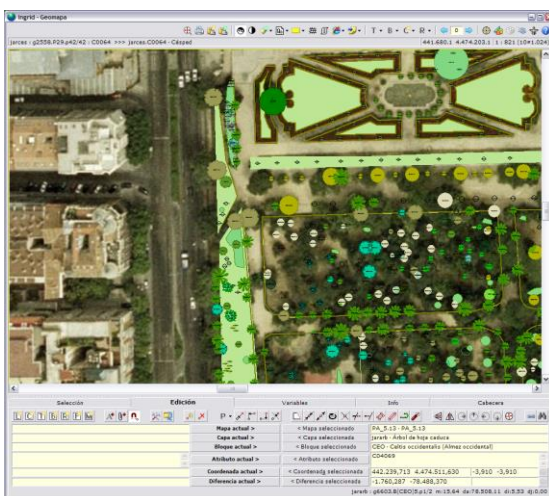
Ingrid - Geomapa

jarces : g2558.f29.p42/42 : C0064 >>> jarces.C0064 - Césped

441.680.1 4.474.203.1 : 1 : 821 (10+1.024)

Selección

Edición

Variables

Info

Cabecera

Mapa actual >

< Mapa seleccionado

PA_5.13 - PA_5.13

Capa actual >

< Capa seleccionada

Jarark - Árbol de hoja caduca

Bloque actual >

< Bloque seleccionado

CEO - Celtis occidentalis (Almez occidental)

Atributo actual >

< Atributo seleccionado

C04069

Coordenada actual >

< Coordenada seleccionada

442.239,713 4.474.511,630

-3,910 -3,910

Diferencia actual >

< Diferencia seleccionada

-1.760,287 -78.488,370

jarark : g6603.8(CEO)[1]/2 m:15.64 ds:78.508.11 d:5.53 dj:0.00